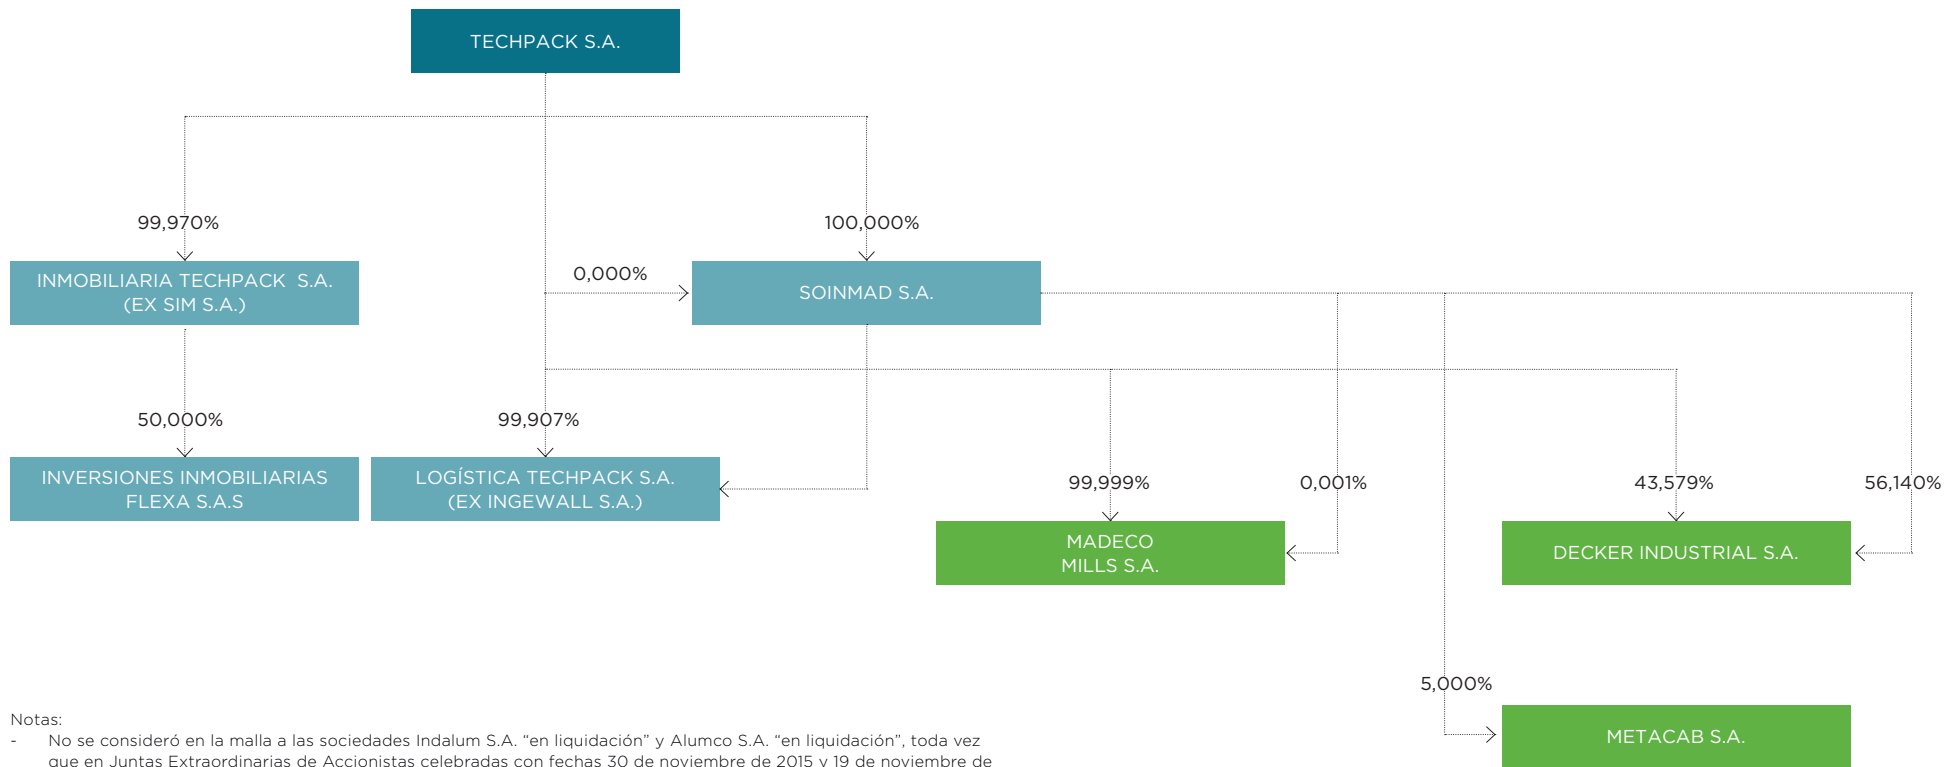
TECHPACK S.A.

99,970%

100,000%

INMOBILIARIA TECHPACK S.A. (EX SIM S.A.)

0,000%

SOINMAD S.A.

50,000%

99,907%

INVERSIONES INMOBILIARIAS FLEXA S.A.S

LOGÍSTICA TECHPACK S.A. (EX INGEWALL S.A.)

99,999%

0,001%

43,579%

56,140%

MADECO MILLS S.A.

DECKER INDUSTRIAL S.A.

5,000%

METACAB S.A.

Notas:
- No se consideró en la malla a las sociedades Indalum S.A. "en liquidación" y Alumco S.A. "en liquidación", toda vez que en Juntas Extraordinarias de Accionistas celebradas con fechas 30 de noviembre de 2015 y 19 de noviembre de